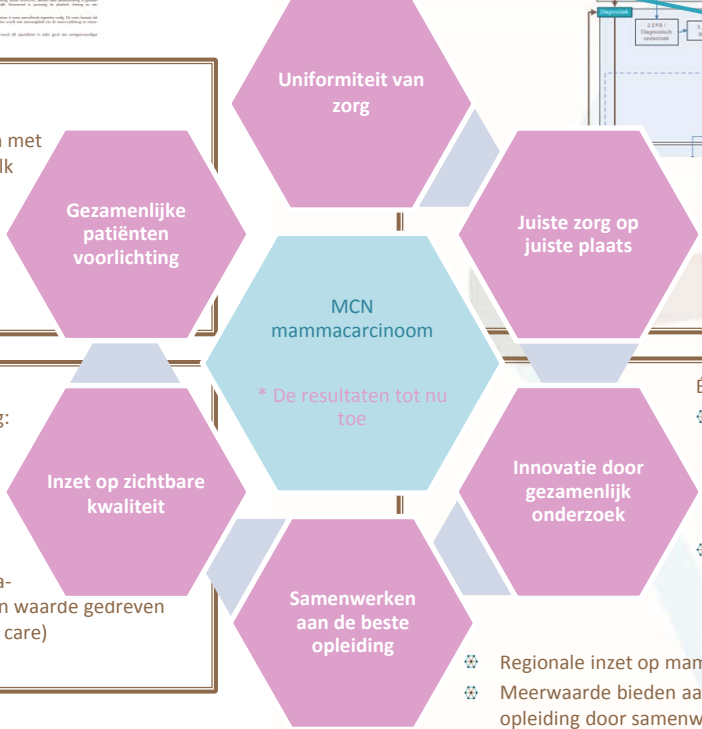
Uniformiteit van zorg

n met
lk

Gezamenlijke patiënten voorlichting

Juiste zorg op juiste plaats

MCN mammacarcinoom

* De resultaten tot nu toe

g:

Inzet op zichtbare kwaliteit

Innovatie door gezamenlijk onderzoek

a-
n waarde gedreven
care)

Samenwerken aan de beste opleiding

Regionale inzet op mam
Meerwaarde bieden aa
opleiding door samenw